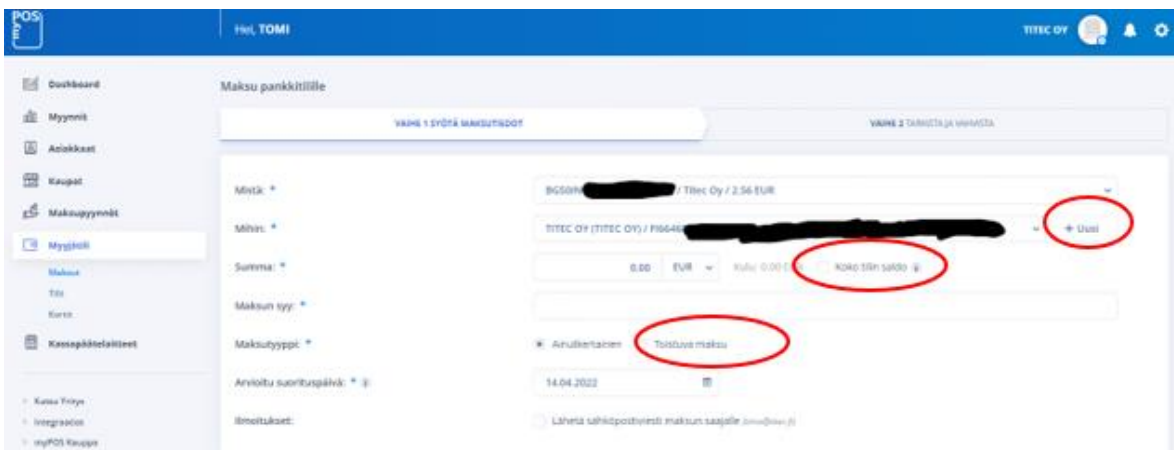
POS

Hei, TOMI

TITEC OY

Dashboard
Myynnit
Asiakkaat
Kaupat
Maksupyynnöt
Myyjätili
Maksu
Tili
Kortit
Kassapäätelaitteet

Kutsu Yritys
Integraatiot
myPOS Kauppa

Maksu pankkitilille

VAIHE 1 SYÖTÄ MAKSUTIEDOT

VAIHE 2 TARKISTA JA VAHVISTA

Mistä: *
BG50IN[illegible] / Titec Oy / 2.56 EUR

Mihin: *
TITEC OY (TITEC OY) / FI6646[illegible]
+ Uusi

Summa: *
0.00 EUR Kulu: 0.00 EUR
Koko tilin saldo

Maksun syy: *

Maksutyyppi: *
Ainutkertainen
Toistuva maksu

Arvioitu suorituspäivä: *
14.04.2022

Ilmoitukset:
Lähetä sähköpostiviesti maksun saajalle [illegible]